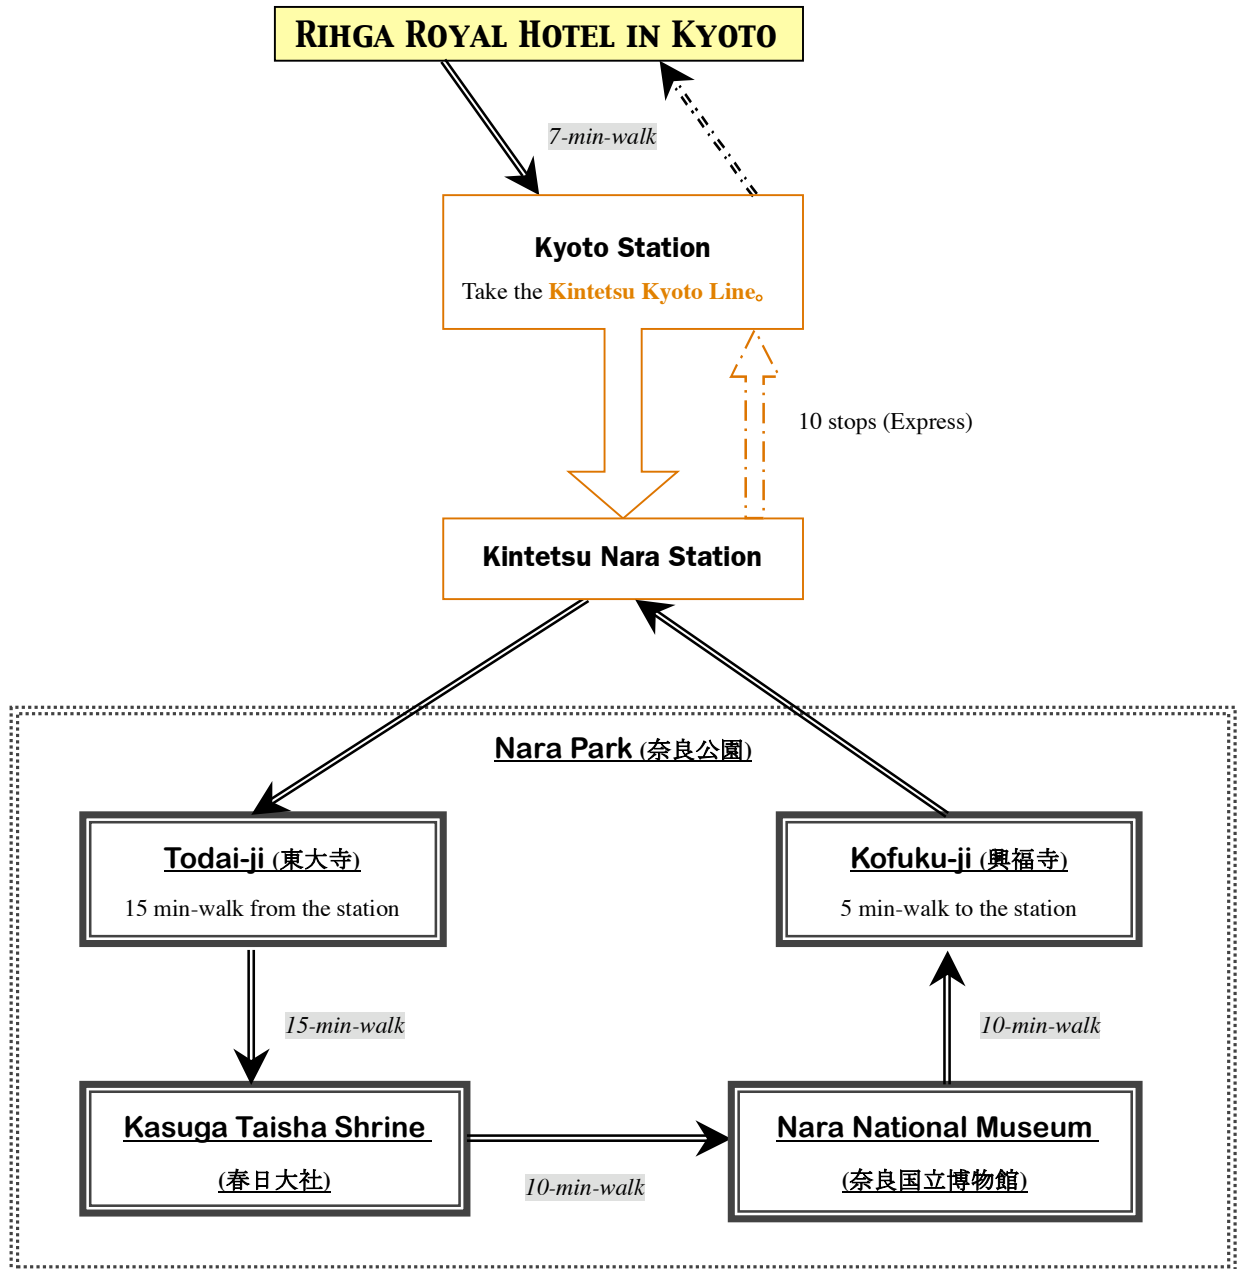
RIHGA ROYAL HOTEL IN KYOTO

7-min-walk

Kyoto Station

Take the Kintetsu Kyoto Line。

10 stops (Express)

Kintetsu Nara Station

Nara Park (奈良公園)

Todai-ji (東大寺)

15 min-walk from the station

Kofuku-ji (興福寺)

5 min-walk to the station

15-min-walk

10-min-walk

Kasuga Taisha Shrine

(春日大社)

10-min-walk

Nara National Museum

(奈良国立博物館)